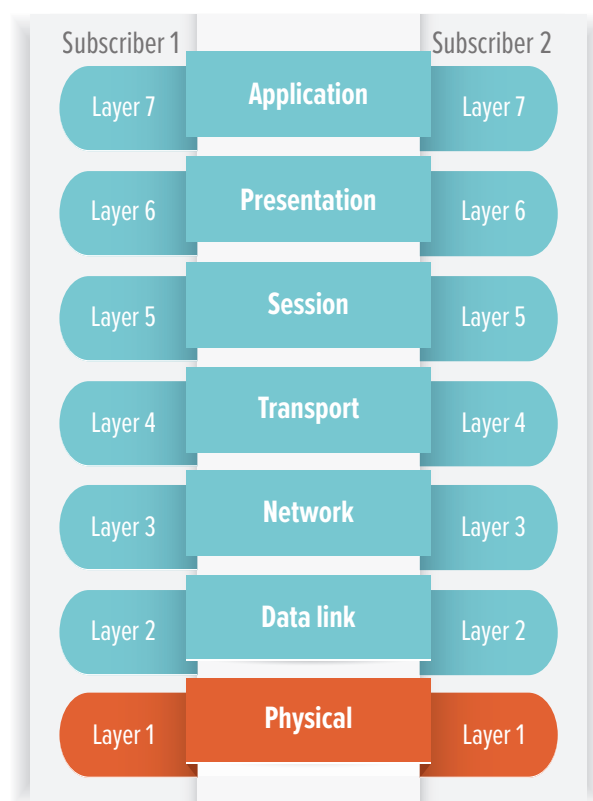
Subscriber 1

Subscriber 2

Layer 7

Application

Layer 7

Layer 6

Presentation

Layer 6

Layer 5

Session

Layer 5

Layer 4

Transport

Layer 4

Layer 3

Network

Layer 3

Layer 2

Data link

Layer 2

Layer 1

Physical

Layer 1